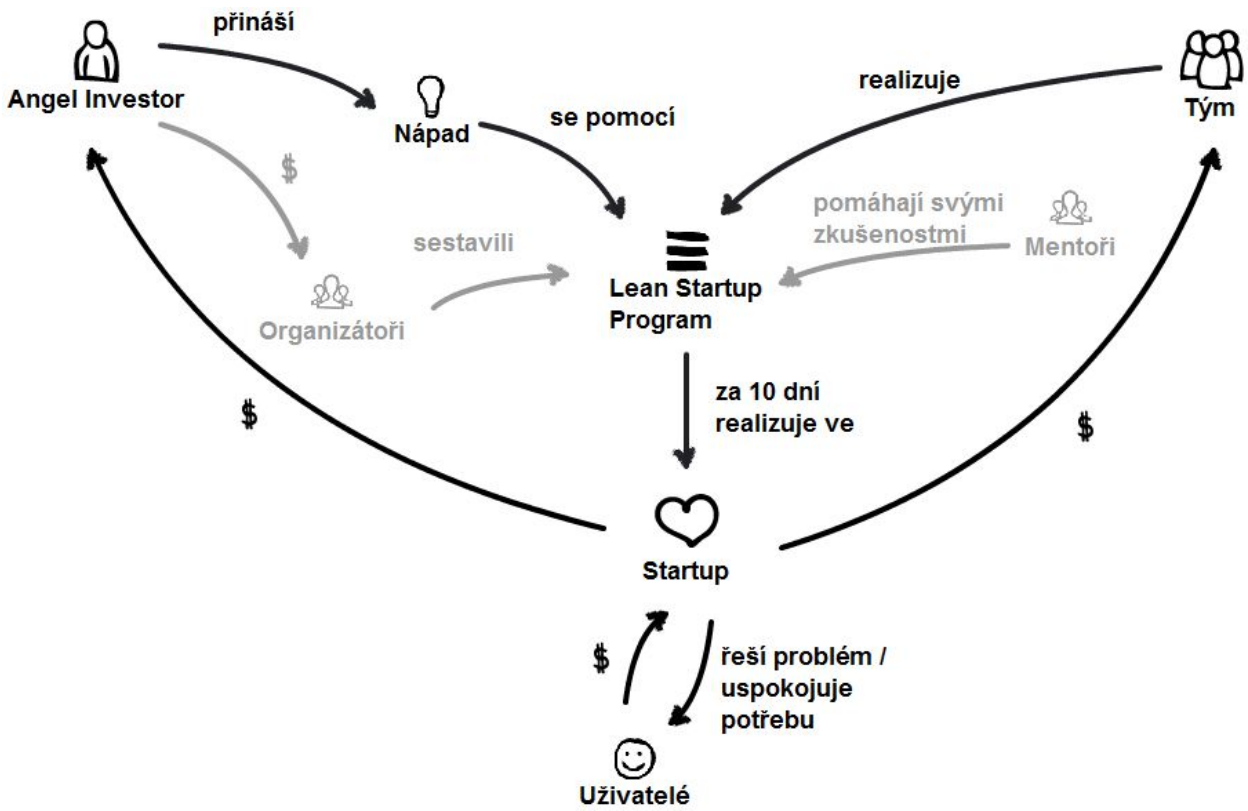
přináší

Angel Investor

Nápad

se pomocí

realizuje

Tým

$

sestavili

Organizátoři

Lean Startup Program

pomáhají svými zkušenostmi

Mentoři

za 10 dní realizuje ve

$

$

Startup

$

řeší problém / uspokojuje potřebu

Uživatelé